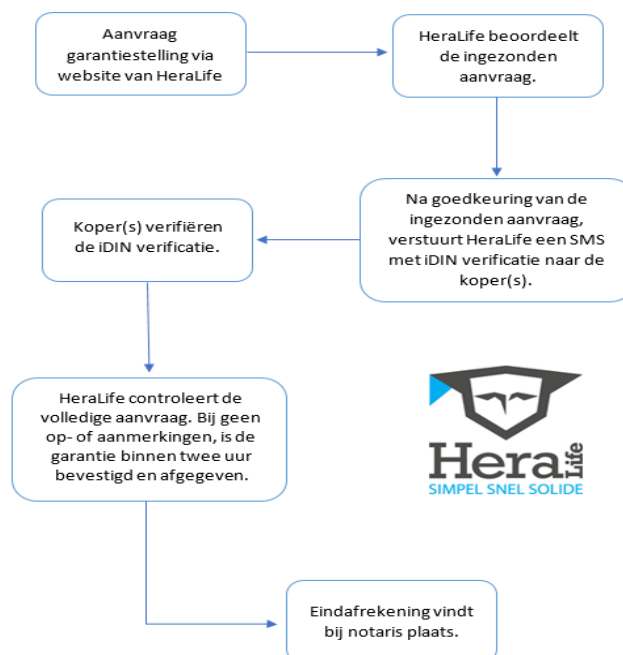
Aanvraag garantiestelling via website van HeraLife

HeraLife beoordeelt de ingezonden aanvraag.

Na goedkeuring van de ingezonden aanvraag, verstuurt HeraLife een SMS met iDIN verificatie naar de koper(s).

Koper(s) verifiëren de iDIN verificatie.

HeraLife controleert de volledige aanvraag. Bij geen op- of aanmerkingen, is de garantie binnen twee uur bevestigd en afgegeven.

Hera Life
SIMPEL SNEL SOLIDE

Eindafrekening vindt bij notaris plaats.